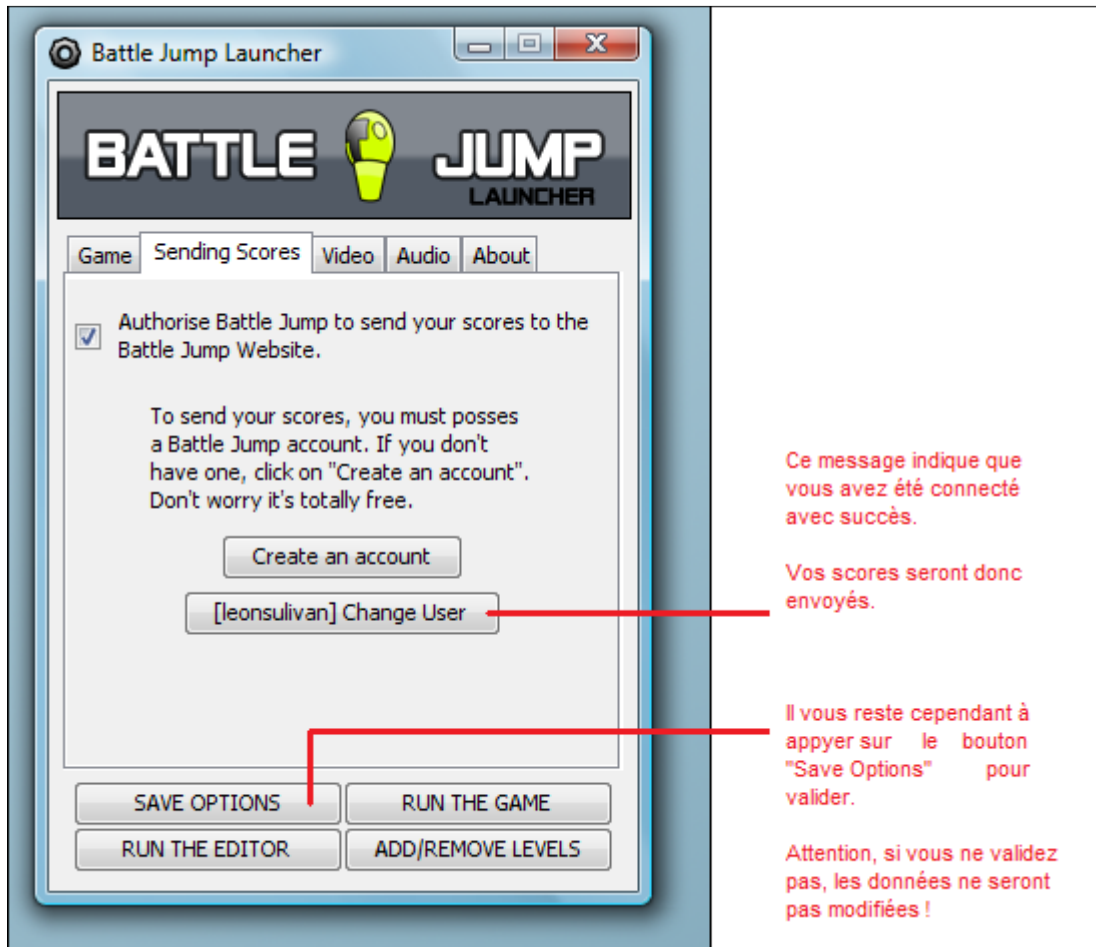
Battle Jump Launcher

BATTLE JUMP
LAUNCHER

Game | Sending Scores | Video | Audio | About

Authorise Battle Jump to send your scores to the Battle Jump Website.

To send your scores, you must posses a Battle Jump account. If you don't have one, click on "Create an account". Don't worry it's totally free.

Create an account

[leonsulivan] Change User

SAVE OPTIONS
RUN THE GAME
RUN THE EDITOR
ADD/REMOVE LEVELS

Ce message indique que vous avez été connecté avec succès.

Vos scores seront donc envoyés.

Il vous reste cependant à appyer sur le bouton "Save Options" pour valider.

Attention, si vous ne validez pas, les données ne seront pas modifiées !